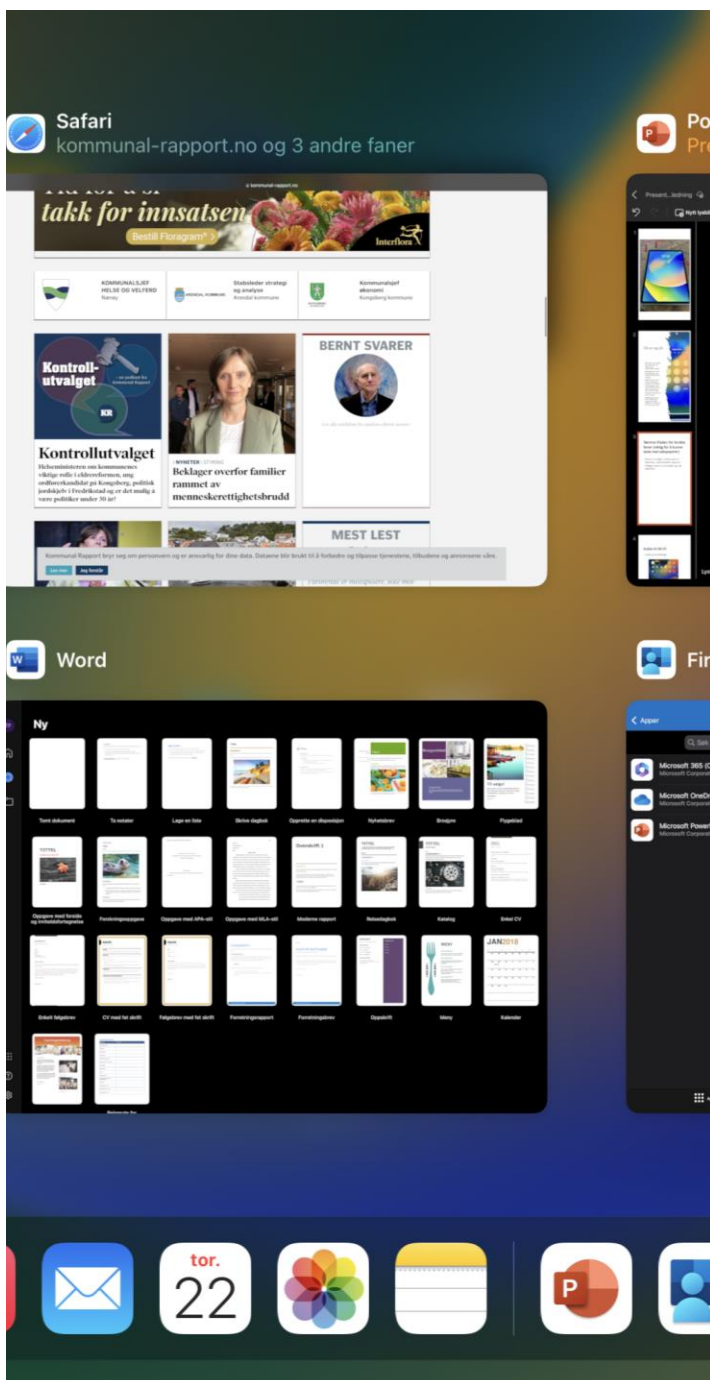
Safari
kommunal-rapport.no og 3 andre faner

kommunal-rapport.no

takk for innsatsen

Bestill Floragram*

Interflora

KOMMUNALSJEF HELSE OG VELFERD
Namsos

Stabsleder strategi og analyse
Arendal kommune

Kommunalsjef økonomi
Kongsberg kommune

Kontroll-utvalget

KR

Kontrollutvalget

Helseministeren om kommunenes viktige rolle i eldrereformen, ung ordførerkandidat på Kongsberg, politisk jordskjelv i Fredrikstad og er det mulig å være politiker under 30 år?

NYHETER

Beklager overfor familier rammet av menneskerettighetsbrudd

BERNT SVARER

MEST LEST

Kommunal Rapport bryr seg om personvern og er ansvarlig for dine data. Dataene blir brukt til å forbedre og tilpasse tjenestene, tilbudene og annonsene våre.

Les mer

Jeg forstår

Po
Pre

Present...ledning

Nytt lysbilde

Word

Ny

Tomt dokument

To ostaler

Lage en liste

Skrive dagbok

Opprette en disposisjon

Nyhetsbrev

Brosjyre

Flygeblad

TITTEL

Oppgave med forside og innholdsfortegnelse

Forskningsoppgave

Oppgave med APA-stil

Oppgave med MLA-stil

Moderne rapport

Overskrift 1

Reisedagbok

TITTEL

Katalog

Enkel CV

Enkelt følgebrev

CV med fet skrift

Følgebrev med fet skrift

Forretningsrapport

Forretningsbrev

Oppskrift

MENY

Meny

JAN2018

Kalender

Fir

Apper

Søk

Microsoft 365 (
Microsoft Corporat

Microsoft OneDr
Microsoft Corporat

Microsoft Power
Microsoft Corporat

tor.
22